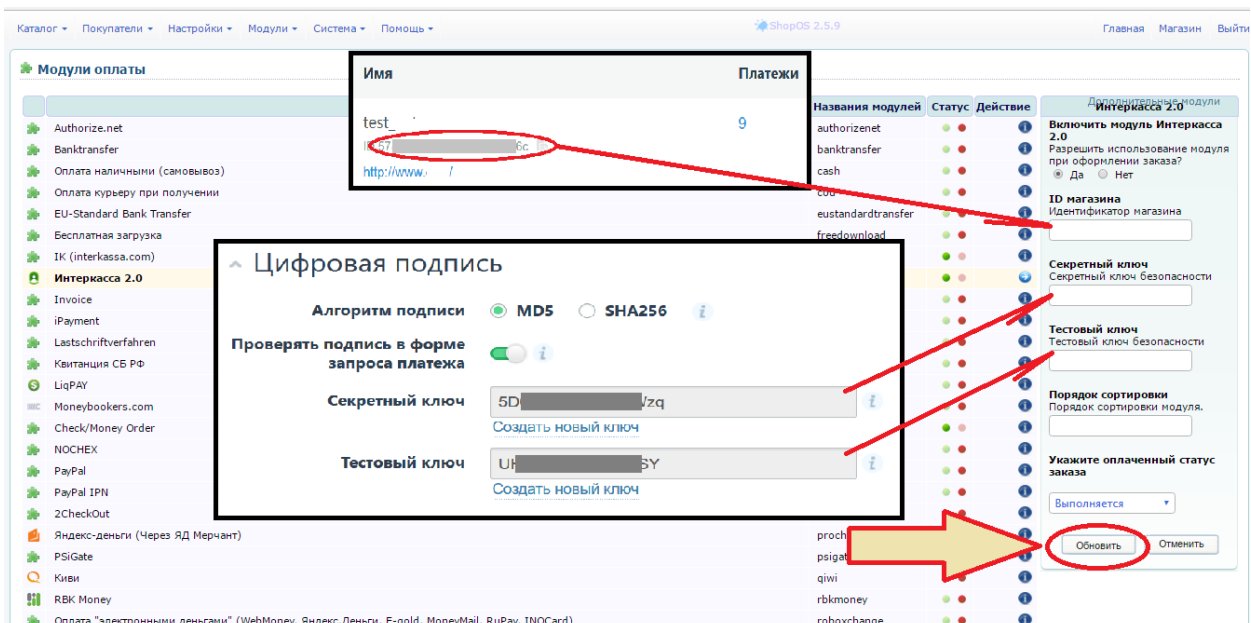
Каталог ▾ Покупатели ▾ Настройки ▾ Модули ▾ Система ▾ Помощь ▾

ShopOS 2.5.9

Главная Магазин Выйти

Модули оплаты

| Имя | Платежи |
|---|---|
| test_ | 9 |
| 57 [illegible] 6c | |
| http://www. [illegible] / | |

| | Названия модулей | Статус | Действие |
|---|---|---|---|
| Authorize.net | authorizenet | | |
| Banktransfer | banktransfer | | |
| Оплата наличными (самовывоз) | cash | | |
| Оплата курьеру при получении | cod | | |
| EU-Standard Bank Transfer | eustandardtransfer | | |
| Бесплатная загрузка | freedownload | | |
| IK (interkassa.com) | | | |
| Интеркасса 2.0 | | | |
| Invoice | | | |
| iPayment | | | |
| Lastschriftverfahren | | | |
| Квитанция СБ РФ | | | |
| LiqPAY | | | |
| Moneybookers.com | | | |
| Check/Money Order | | | |
| NOCHEX | | | |
| PayPal | | | |
| PayPal IPN | | | |
| 2CheckOut | | | |
| Яндекс-деньги (Через ЯД Мерчант) | proch | | |
| PSiGate | psigat | | |
| Киви | qiwi | | |
| RBK Money | rbkmoney | | |
| Оплата "электронными деньгами" (WebMoney, Яндекс.Деньги, E-gold, MoneyMail, RuPay, INOCard) | roboxchange | | |

Цифровая подпись

Алгоритм подписи MD5 SHA256

Проверять подпись в форме запроса платежа

Секретный ключ 5D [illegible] /zq

Создать новый ключ

Тестовый ключ UH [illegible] SY

Создать новый ключ

Дополнительные модули

Интеркасса 2.0

Включить модуль Интеркасса 2.0
Разрешить использование модуля при оформлении заказа?
Да Нет

ID магазина
Идентификатор магазина

Секретный ключ
Секретный ключ безопасности

Тестовый ключ
Тестовый ключ безопасности

Порядок сортировки
Порядок сортировки модуля.

Укажите оплаченный статус заказа

Выполняется

Обновить Отменить